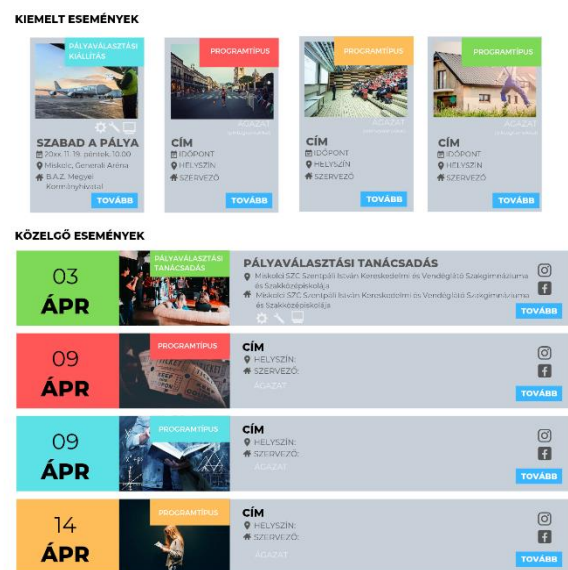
KIEMELT ESEMÉNYEK

PÁLYAVÁLASZTÁSI KIÁLLÍTÁS

SZABAD A PÁLYA

20xx. 11. 19. péntek, 10:00

Miskolc, Generali Aréna

B.A.Z. Megyei Kormányhivatal

TOVÁBB

PROGRAMTÍPUS

AGAZAT

CÍM

IDŐPONT

HELYSZÍN

SZERVEZŐ

TOVÁBB

PROGRAMTÍPUS

AGAZAT

CÍM

IDŐPONT

HELYSZÍN

SZERVEZŐ

TOVÁBB

PROGRAMTÍPUS

AGAZAT

CÍM

IDŐPONT

HELYSZÍN

SZERVEZŐ

TOVÁBB

KÖZELGŐ ESEMÉNYEK

03 ÁPR

PÁLYAVÁLASZTÁSI TANÁCSADÁS

PÁLYAVÁLASZTÁSI TANÁCSADÁS

Miskolci SZC Szentpáli István Kereskedelmi és Vendéglátó Szakgimnáziuma és Szakközépiskolája

Miskolci SZC Szentpáli István Kereskedelmi és Vendéglátó Szakgimnáziuma és Szakközépiskolája

TOVÁBB

09 ÁPR

PROGRAMTÍPUS

CÍM

HELYSZÍN:

SZERVEZŐ:

ÁGAZAT

TOVÁBB

09 ÁPR

PROGRAMTÍPUS

CÍM

HELYSZÍN:

SZERVEZŐ:

ÁGAZAT

TOVÁBB

14 ÁPR

PROGRAMTÍPUS

CÍM

HELYSZÍN:

SZERVEZŐ:

ÁGAZAT

TOVÁBB